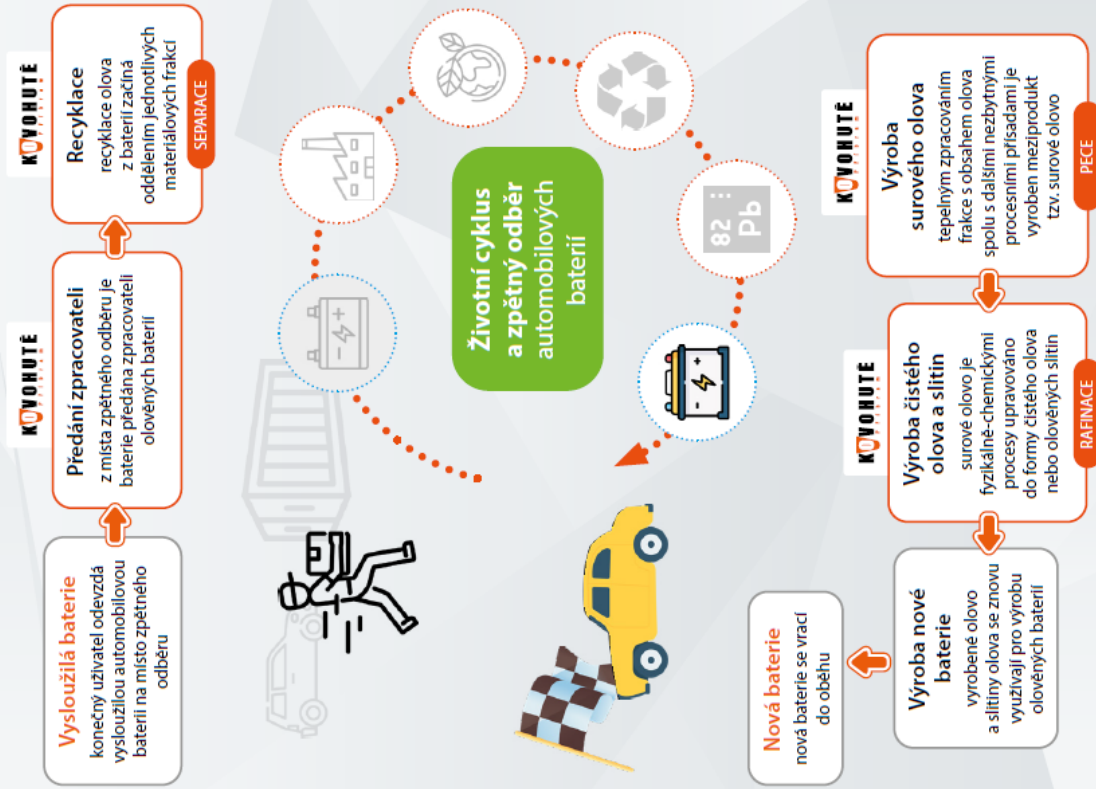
Vysloužilá baterie
konečný uživatel odevzdá vysloužilou automobilovou baterii na místo zpětného odběru

KOVOHUTĚ
Předání zpracovateli
z místa zpětného odběru je baterie předána zpracovateli olověných baterií

KOVOHUTĚ
Recyklace
recyklace olova z baterií začíná oddělením jednotlivých materiálových frakcí
SEPARACE

Životní cyklus a zpětný odběr automobilových baterií

82
Pb

KOVOHUTĚ
Výroba surového olova
tepelným zpracováním frakce s obsahem olova spolu s dalšími nezbytnými procesními přísadami je vyroben meziprodukt tzv. surové olovo
PECE

KOVOHUTĚ
Výroba čistého olova a slitin
surové olovo je fyzikálně-chemickými procesy upravováno do formy čistého olova nebo olověných slitin
RAFINACE

Výroba nové baterie
vyrobené olovo a slitiny olova se znovu využívají pro výrobu olověných baterií

Nová baterie
nová baterie se vrací do oběhu